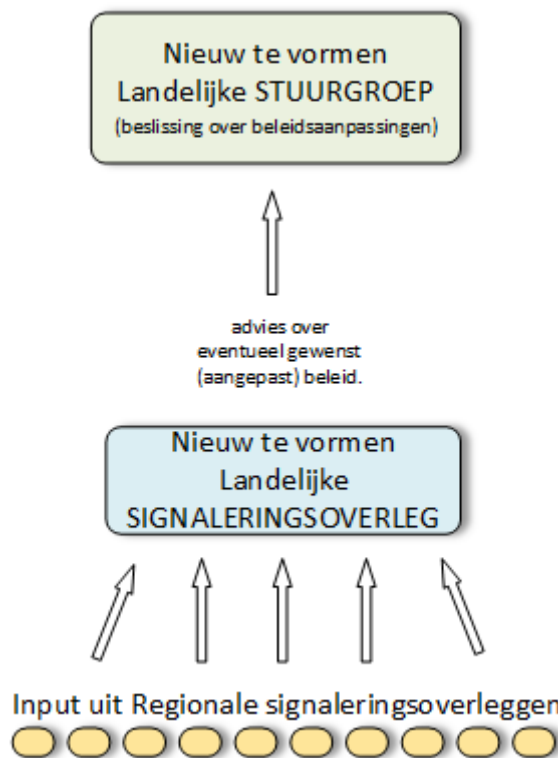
Nieuw te vormen
Landelijke STUURGROEP
(beslissing over beleidsaanpassingen)

advies over
eventueel gewenst
(aangepast) beleid.

Nieuw te vormen
Landelijke
SIGNALERINGSOVERLEG

Input uit Regionale signaleringsoverleggen